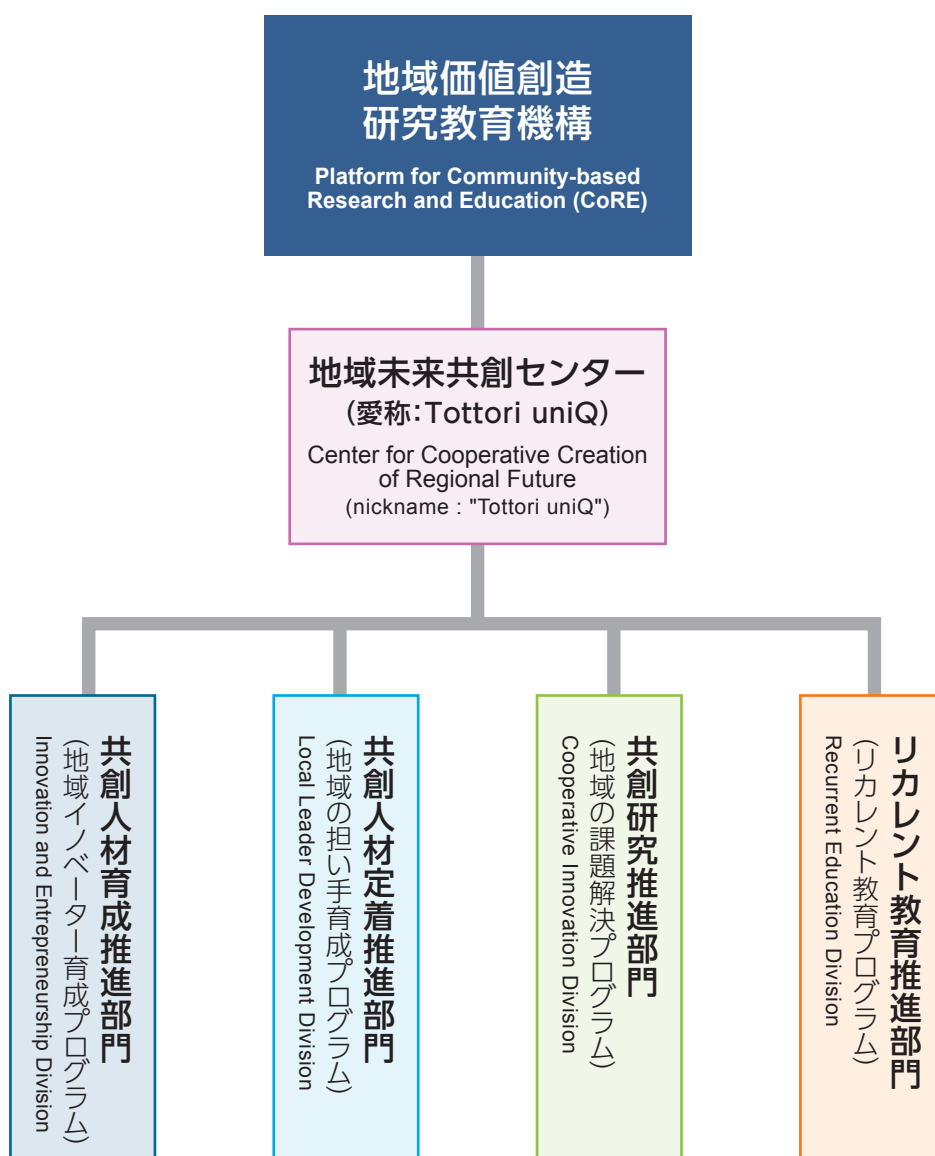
地域価値創造
研究教育機構

Platform for Community-based Research and Education (CoRE)

地域未来共創センター
（愛称：Tottori uniQ）

Center for Cooperative Creation of Regional Future
(nickname : "Tottori uniQ")

共創人材育成推進部門
（地域イノベーター育成プログラム）
Innovation and Entrepreneurship Division

共創人材定着推進部門
（地域の担い手育成プログラム）
Local Leader Development Division

共創研究推進部門
（地域の課題解決プログラム）
Cooperative Innovation Division

リカレント教育推進部門
（リカレント教育プログラム）
Recurrent Education Division